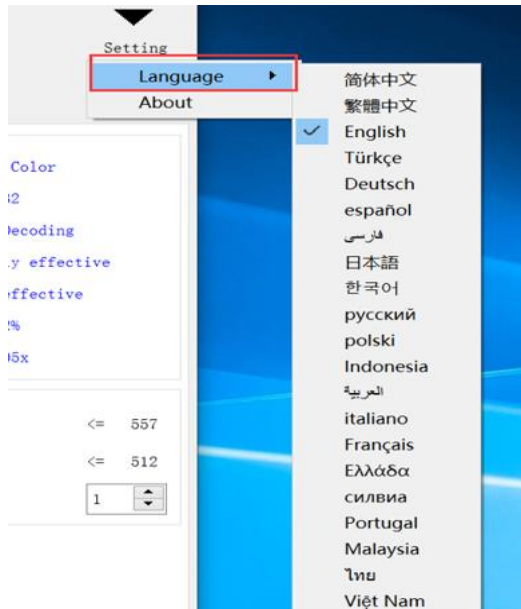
Setting
Language
About

Color
32
Decoding
y effective
ffective
%
5x

<= 557
<= 512
1

简体中文
繁體中文
English
Türkçe
Deutsch
español
فارسی
日本語
한국어
русский
polski
Indonesia
العربية
italiano
Français
Ελλάδα
силвиа
Portugal
Malaysia
ไทย
Việt Nam